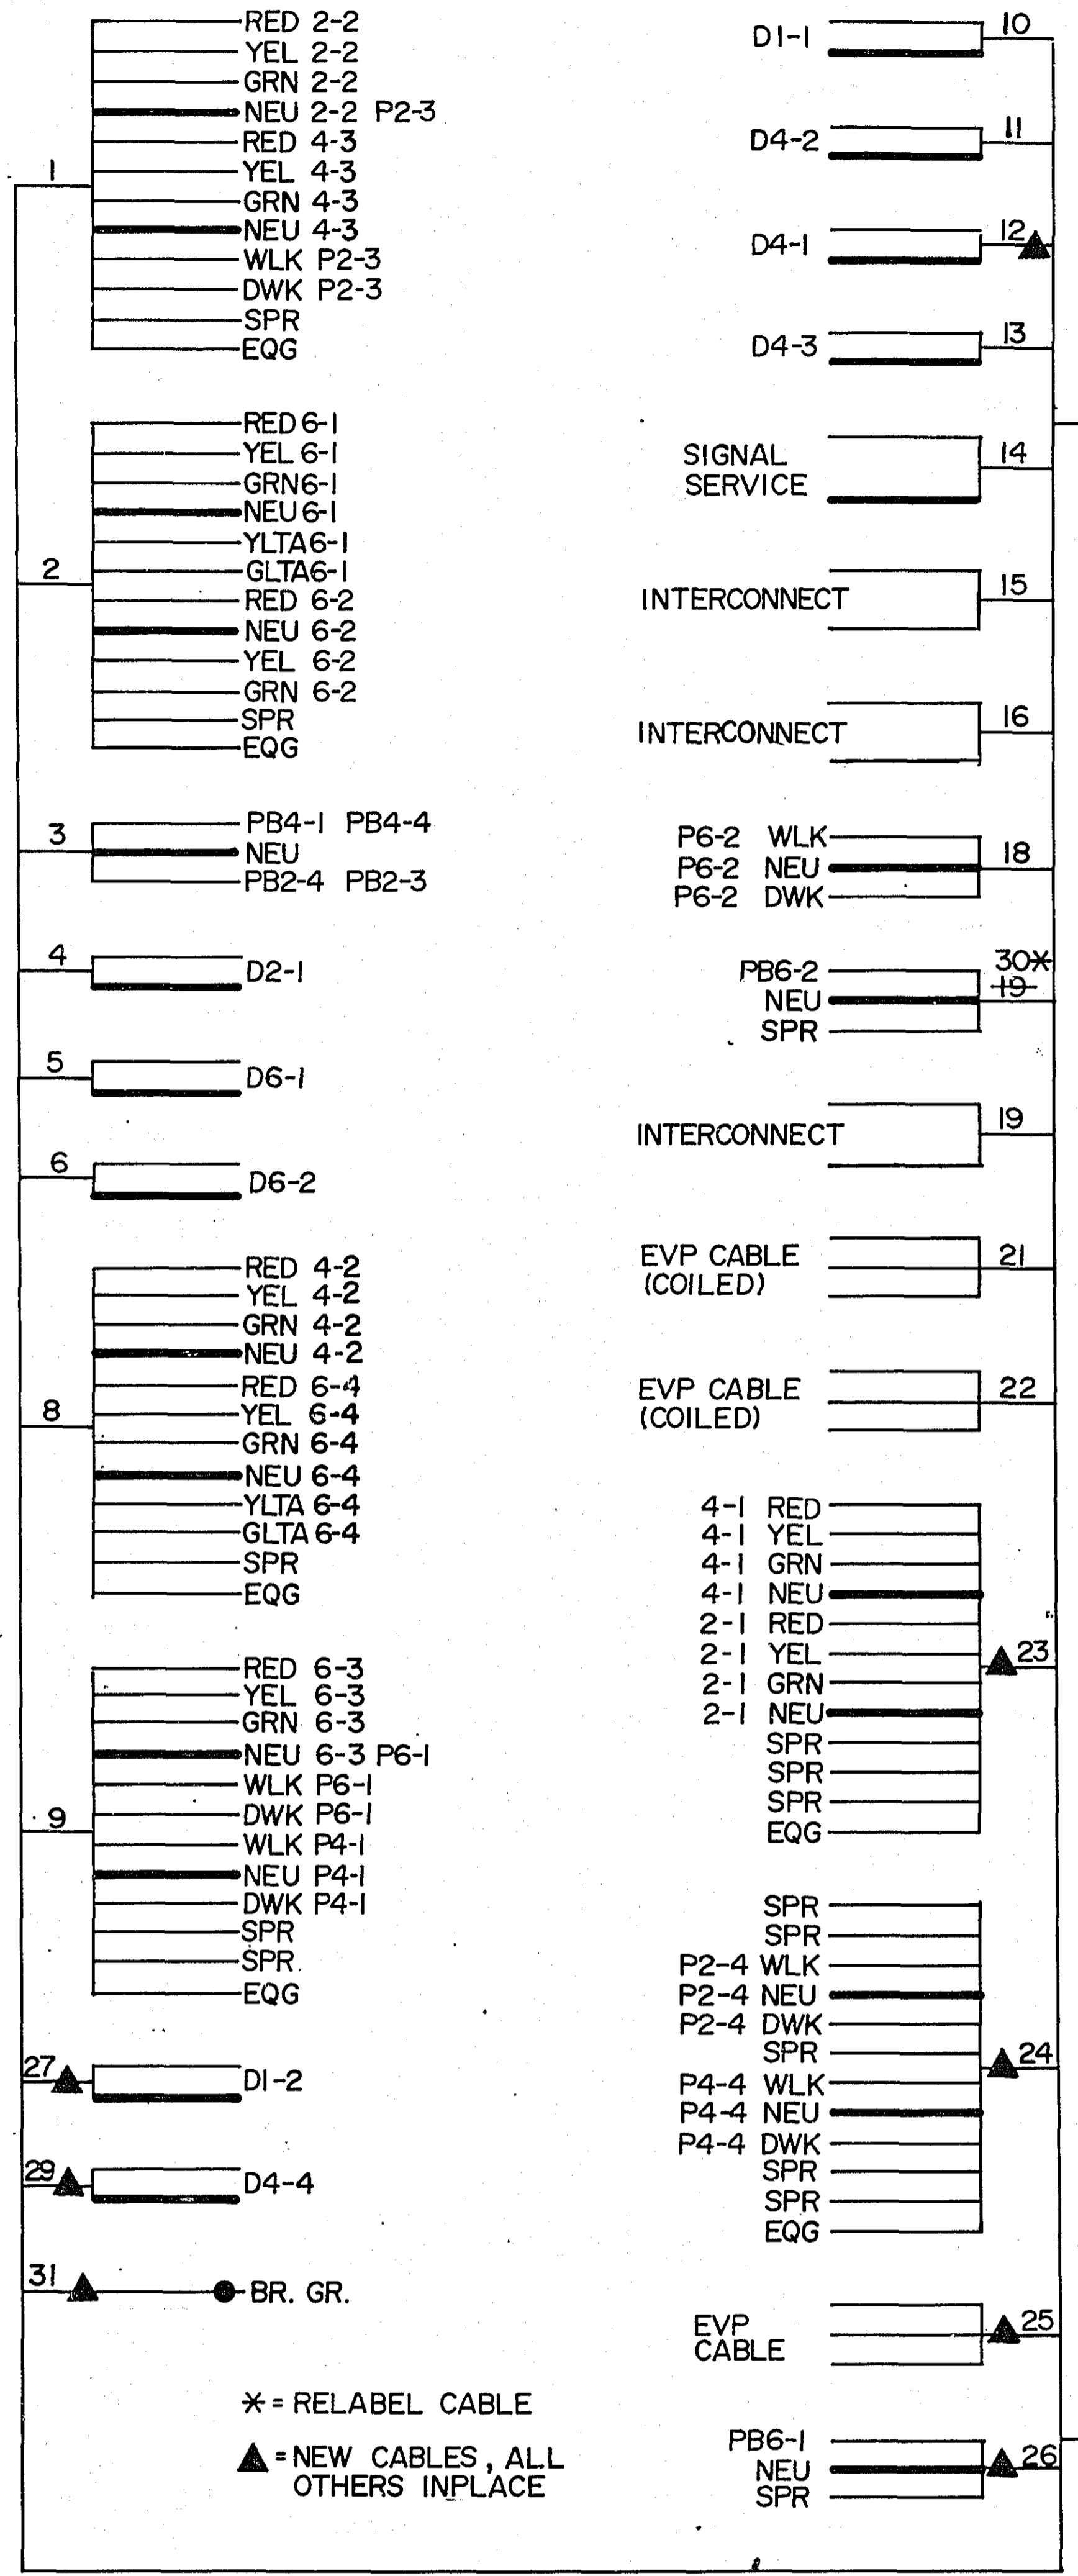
RED 2-2
YEL 2-2
GRN 2-2
NEU 2-2 P2-3
RED 4-3
YEL 4-3
GRN 4-3
NEU 4-3
WLK P2-3
DWK P2-3
SPR
EQG

1

RED 6-1
YEL 6-1
GRN 6-1
NEU 6-1
YLTA 6-1
GLTA 6-1
RED 6-2
NEU 6-2
YEL 6-2
GRN 6-2
SPR
EQG

2

3
PB4-1 PB4-4
NEU
PB2-4 PB2-3

4
D2-1

5
D6-1

6
D6-2

RED 4-2
YEL 4-2
GRN 4-2
NEU 4-2
RED 6-4
YEL 6-4
GRN 6-4
NEU 6-4
YLTA 6-4
GLTA 6-4
SPR
EQG

8

RED 6-3
YEL 6-3
GRN 6-3
NEU 6-3 P6-1
WLK P6-1
DWK P6-1
WLK P4-1
NEU P4-1
DWK P4-1
SPR
SPR
EQG

9

27
D1-2

29
D4-4

31
BR. GR.

✱ = RELABEL CABLE

▲ = NEW CABLES, ALL OTHERS INPLACE

D1-1
10

D4-2
11

D4-1
12

D4-3
13

SIGNAL SERVICE
14

INTERCONNECT
15

INTERCONNECT
16

P6-2 WLK
P6-2 NEU
P6-2 DWK
18

PB6-2
NEU
SPR
30✱
19

INTERCONNECT
19

EVP CABLE (COILED)
21

EVP CABLE (COILED)
22

4-1 RED
4-1 YEL
4-1 GRN
4-1 NEU
2-1 RED
2-1 YEL
2-1 GRN
2-1 NEU
SPR
SPR
SPR
EQG
23

SPR
SPR
P2-4 WLK
P2-4 NEU
P2-4 DWK
SPR
P4-4 WLK
P4-4 NEU
P4-4 DWK
SPR
SPR
EQG
24

EVP CABLE
25

PB6-1
NEU
SPR
26